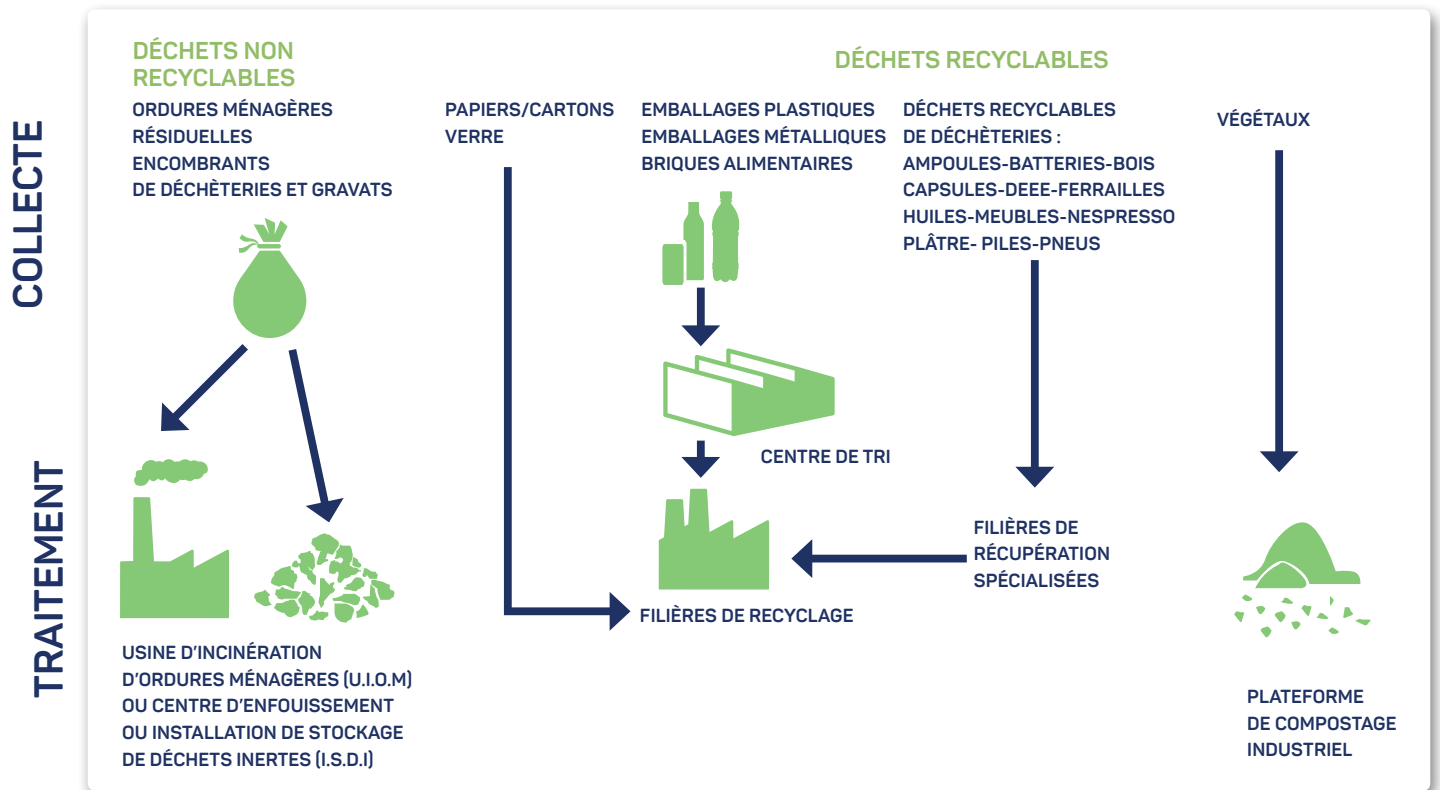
COLLECTE

TRAITEMENT

DÉCHETS NON RECYCLABLES

ORDURES MÉNAGÈRES RÉSIDUELLES
ENCOMBRANTS DE DÉCHÈTERIES ET GRAVATS

DÉCHETS RECYCLABLES

PAPIERS/CARTONS
VERRE

EMBALLAGES PLASTIQUES
EMBALLAGES MÉTALLIQUES
BRIQUES ALIMENTAIRES

DÉCHETS RECYCLABLES DE DÉCHÈTERIES :
AMPOULES-BATTERIES-BOIS
CAPSULES-DEEE-FERRAILLES
HUILES-MEUBLES-NESPRESSO
PLÂTRE- PILES-PNEUS

VÉGÉTAUX

CENTRE DE TRI

FILIÈRES DE RÉCUPÉRATION SPÉCIALISÉES

FILIÈRES DE RECYCLAGE

USINE D'INCINÉRATION D'ORDURES MÉNAGÈRES (U.I.O.M) OU CENTRE D'ENFOUISSEMENT OU INSTALLATION DE STOCKAGE DE DÉCHETS INERTES (I.S.D.I)

PLATEFORME DE COMPOSTAGE INDUSTRIEL